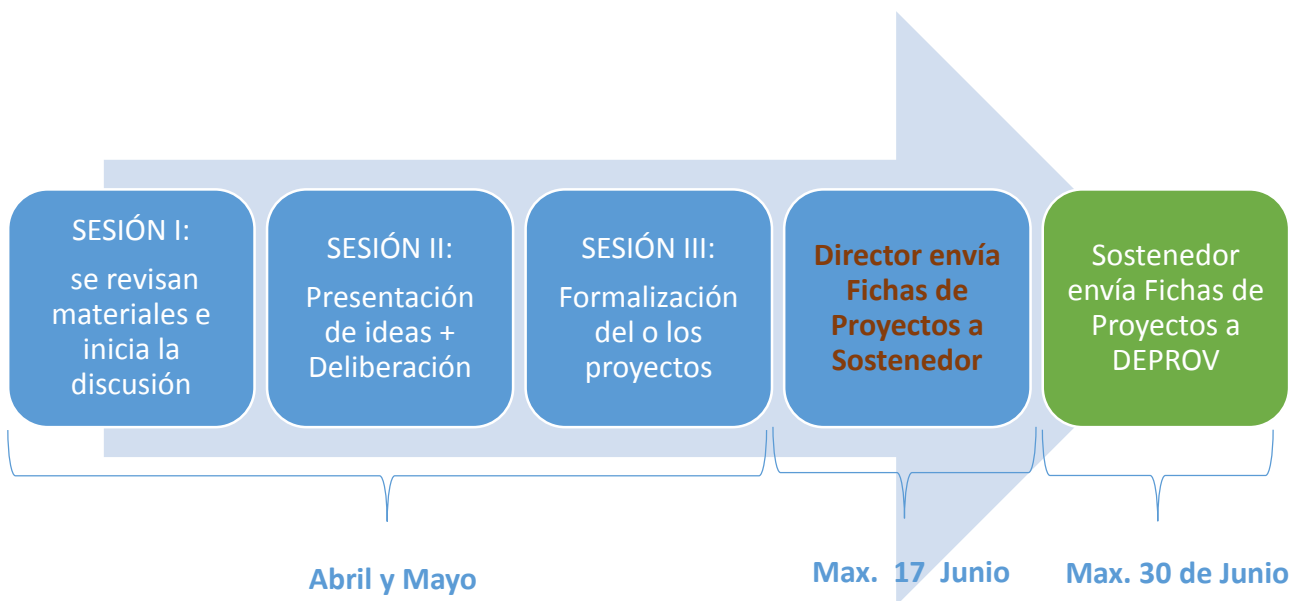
SESIÓN I:
se revisan materiales e inicia la discusión

SESIÓN II:
Presentación de ideas + Deliberación

SESIÓN III:
Formalización del o los proyectos

Director envía Fichas de Proyectos a Sostenedor

Sostenedor envía Fichas de Proyectos a DEPROV

Abril y Mayo

Max. 17 Junio

Max. 30 de Junio